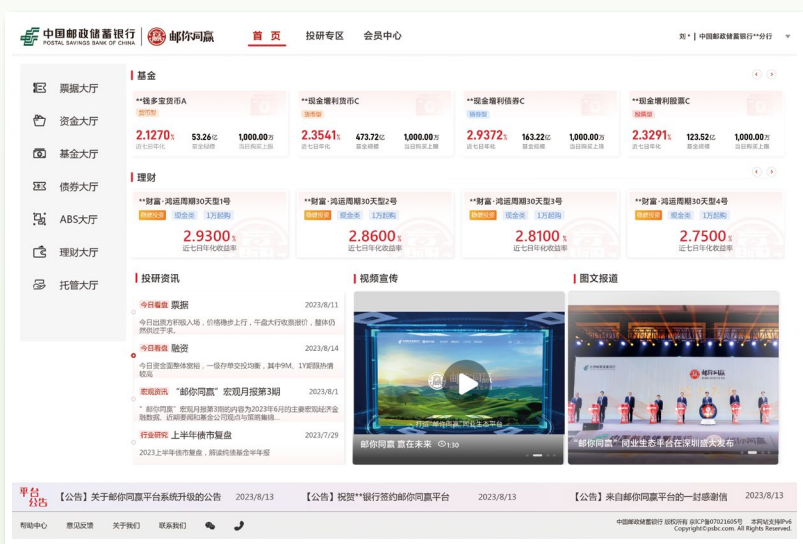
中国邮政储蓄银行 POSTAL SAVINGS BANK OF CHINA | 邮你同赢

首 页　投研专区　会员中心

刘 * | 中国邮政储蓄银行**分行

票据大厅
资金大厅
基金大厅
债券大厅
ABS大厅
理财大厅
托管大厅

基金

**钱多宝货币A
货币型
2.1270% 近七日年化
53.26亿 基金规模
1,000.00元 当日购买上限

**现金增利货币C
货币型
2.3541% 近七日年化
473.72亿 基金规模
1,000.00元 当日购买上限

**现金增利债券C
债券型
2.9372% 近七日年化
163.22亿 基金规模
1,000.00元 当日购买上限

**现金增利股票C
股票型
2.3291% 近七日年化
123.52亿 基金规模
1,000.00元 当日购买上限

理财

**财富·鸿运周期30天型1号
稳健投资　现金类　1万起购
2.9300% 近七日年化收益率

**财富·鸿运周期30天型2号
稳健投资　现金类　1万起购
2.8600% 近七日年化收益率

**财富·鸿运周期30天型3号
稳健投资　现金类　1万起购
2.8100% 近七日年化收益率

**财富·鸿运周期30天型4号
稳健投资　现金类　1万起购
2.7500% 近七日年化收益率

投研资讯

今日看盘　票据　2023/8/11
今日出票方积极入场，价格稳步上行，午盘大行收票增价，整体仍然供过于求。

今日看盘　融资　2023/8/14
今日资金面整体宽松，一级存单交投均衡，其中9M、1Y期限热情较高

宏观资讯　"邮你同赢"宏观月报第3期　2023/8/1
"邮你同赢"宏观月报第3期的内容为2023年6月的主要宏观经济金融数据、近期要闻和重点公司观点与策略集锦。

行业研究　上半年债市复盘　2023/7/29
2023上半年债市复盘，解读热债条半年报

视频宣传

邮你同赢 赢在未来 ⏵1:30

图文报道

"邮你同赢"同业生态平台在深圳盛大发布

平台公告
【公告】关于邮你同赢平台系统升级的公告　2023/8/13
【公告】祝贺**银行签约邮你同赢平台　2023/8/13
【公告】来自邮你同赢平台的一封感谢信　2023/8/13

帮助中心　意见反馈　关于我们　联系我们

中国邮政储蓄银行 版权所有 京ICP备07021605号　本网站支持IPv6
Copyright©psbc.com. All Rights Reserved.